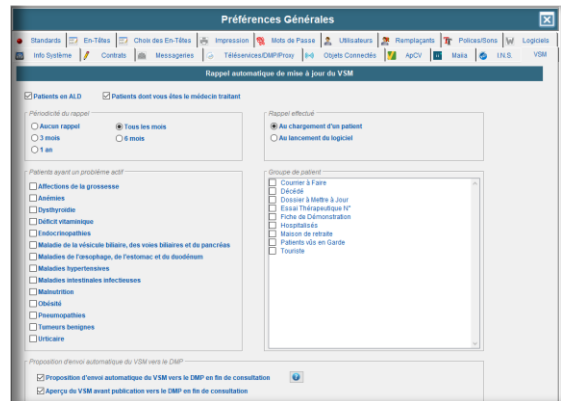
Préférences Générales

Standards | En-Têtes | Choix des En-Têtes | Impression | Mots de Passe | Utilisateurs | Remplaçants | Polices/Sons | Logiciels
Info Système | Contrats | Messageries | Téléservices/DMP/Proxy | Objets Connectés | ApCV | Maïa | I.N.S. | VSM

Rappel automatique de mise à jour du VSM

Patients en ALD
Patients dont vous êtes le médecin traitant

Périodicité du rappel
Aucun rappel
Tous les mois
3 mois
6 mois
1 an

Rappel effectué
Au chargement d'un patient
Au lancement du logiciel

Patients ayant un problème actif
Affections de la grossesse
Anémies
Dysthyroïdie
Déficit vitaminique
Endocrinopathies
Maladie de la vésicule biliaire, des voies biliaires et du pancréas
Maladies de l'œsophage, de l'estomac et du duodénum
Maladies hypertensives
Maladies intestinales infectieuses
Malnutrition
Obésité
Pneumopathies
Tumeurs benignes
Urticaire

Groupe de patient
Courrier à Faire
Décédé
Dossier à Mettre à Jour
Essai Thérapeutique N°
Fiche de Démonstration
Hospitalisés
Maison de retraite
Patients vûs en Garde
Touriste

Proposition d'envoi automatique du VSM vers le DMP
Proposition d'envoi automatique du VSM vers le DMP en fin de consultation
Aperçu du VSM avant publication vers le DMP en fin de consultation